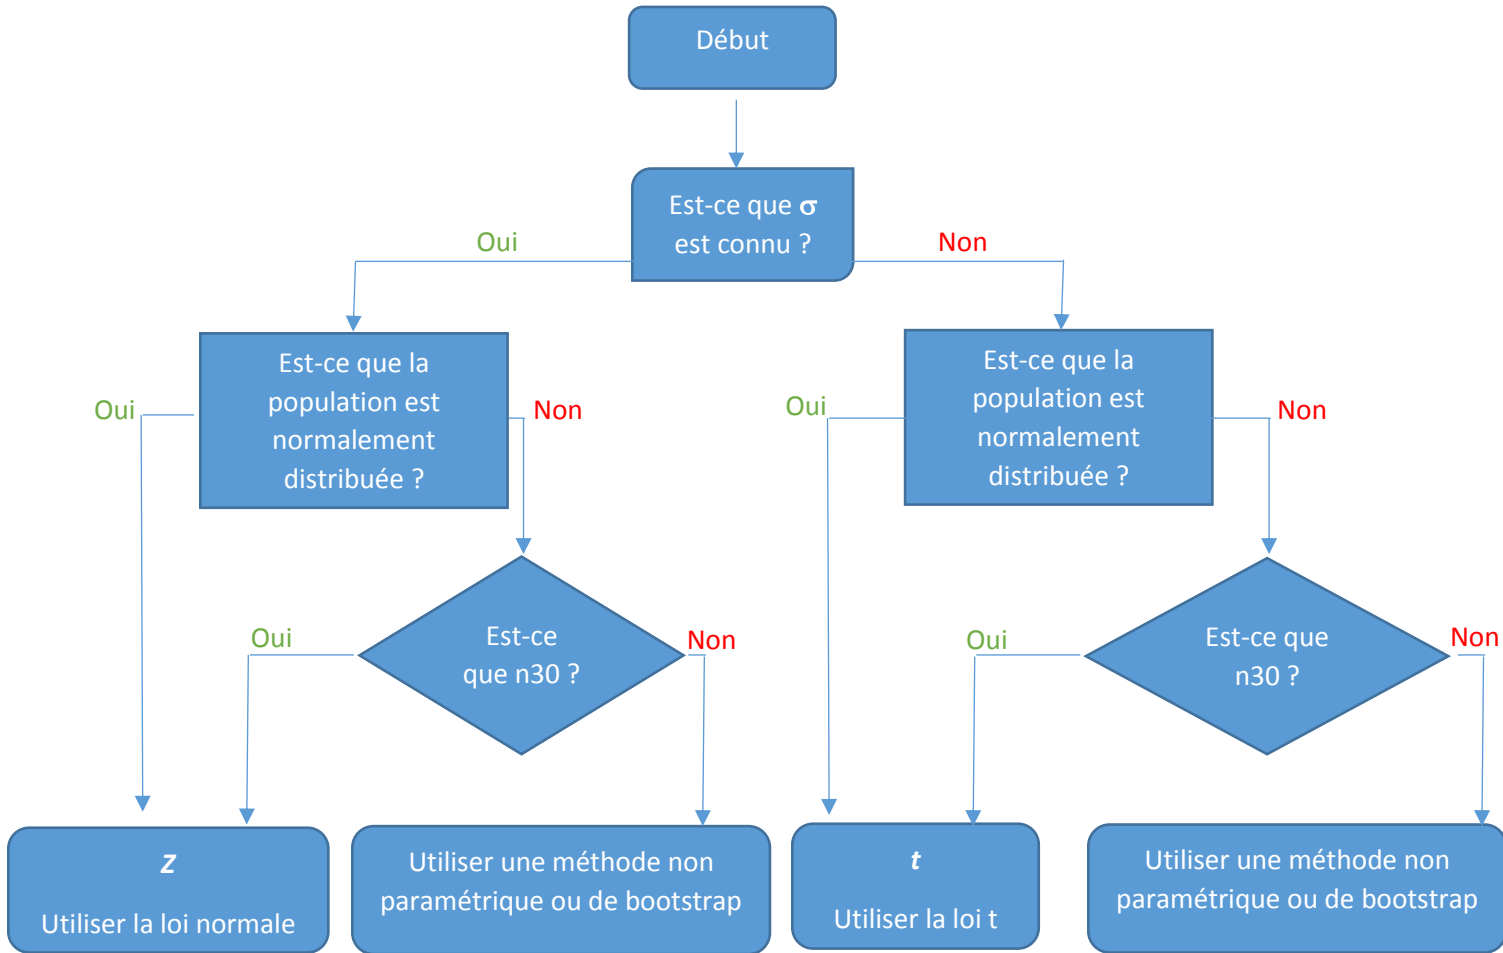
Début

Est-ce que $\sigma$ est connu ?

Oui

Non

Est-ce que la population est normalement distribuée ?

Oui

Non

Est-ce que la population est normalement distribuée ?

Oui

Non

Est-ce que n30 ?

Oui

Non

Est-ce que n30 ?

Oui

Non

*z*

Utiliser la loi normale

Utiliser une méthode non paramétrique ou de bootstrap

*t*

Utiliser la loi t

Utiliser une méthode non paramétrique ou de bootstrap